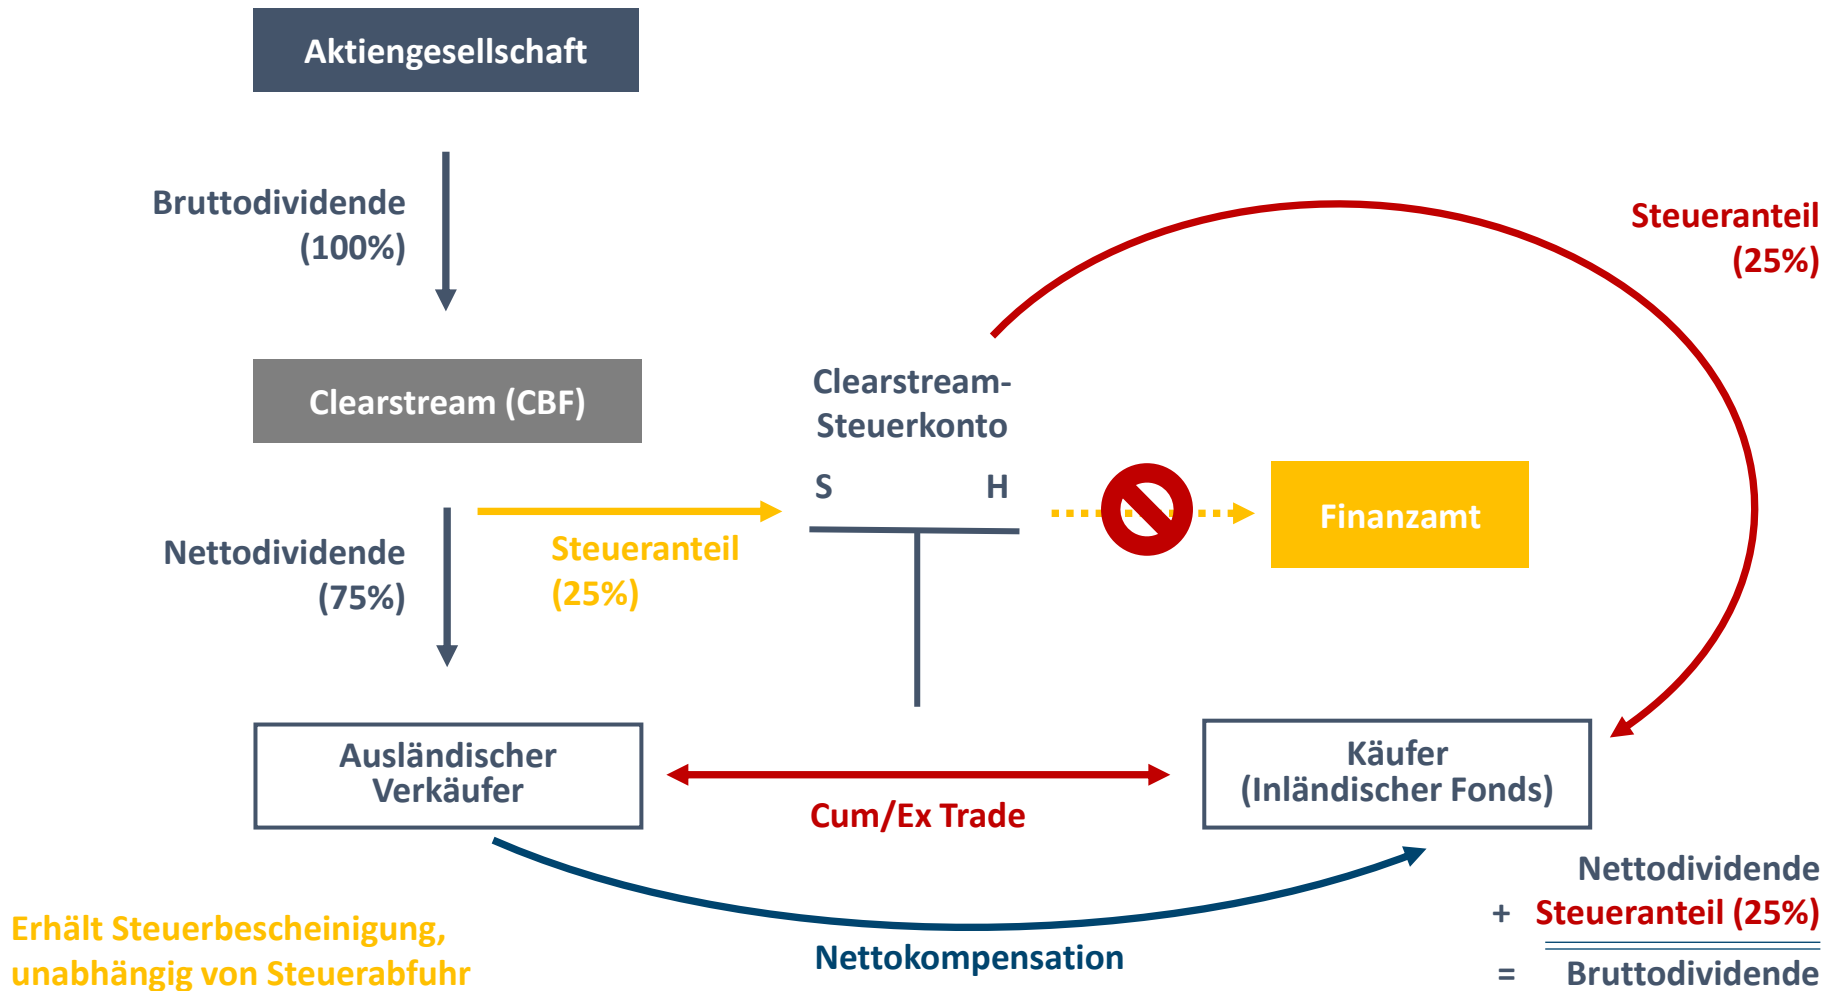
Aktiengesellschaft

Bruttodividende (100%)

Steueranteil (25%)

Clearstream (CBF)

Clearstream-Steuerkonto

S

H

Finanzamt

Nettodividende (75%)

Steueranteil (25%)

Ausländischer Verkäufer

Cum/Ex Trade

Käufer (Inländischer Fonds)

Nettodividende
+ Steueranteil (25%)
= Bruttodividende

Erhält Steuerbescheinigung, unabhängig von Steuerabfuhr

Nettokompensation